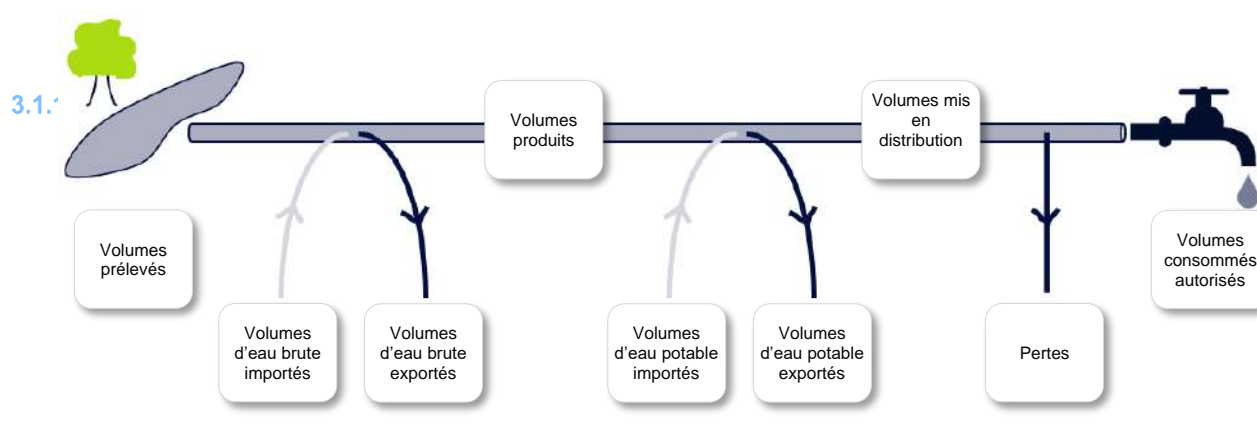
3.1.1

Volumes prélevés

Volumes d'eau brute importés

Volumes d'eau brute exportés

Volumes produits

Volumes d'eau potable importés

Volumes d'eau potable exportés

Volumes mis en distribution

Pertes

Volumes consommés autorisés